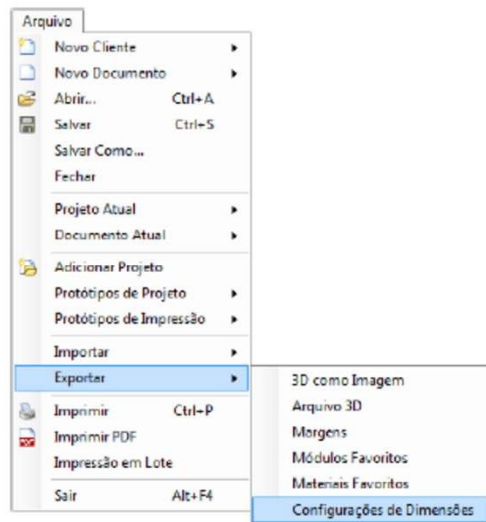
Arquivo

Novo Cliente
Novo Documento
Abrir... Ctrl+A
Salvar Ctrl+S
Salvar Como...
Fechar

Projeto Atual
Documento Atual

Adicionar Projeto
Protótipos de Projeto
Protótipos de Impressão

Importar
Exportar

Imprimir Ctrl+P
Imprimir PDF
Impressão em Lote

Sair Alt+F4

3D como Imagem
Arquivo 3D
Margens
Módulos Favoritos
Materiais Favoritos
Configurações de Dimensões